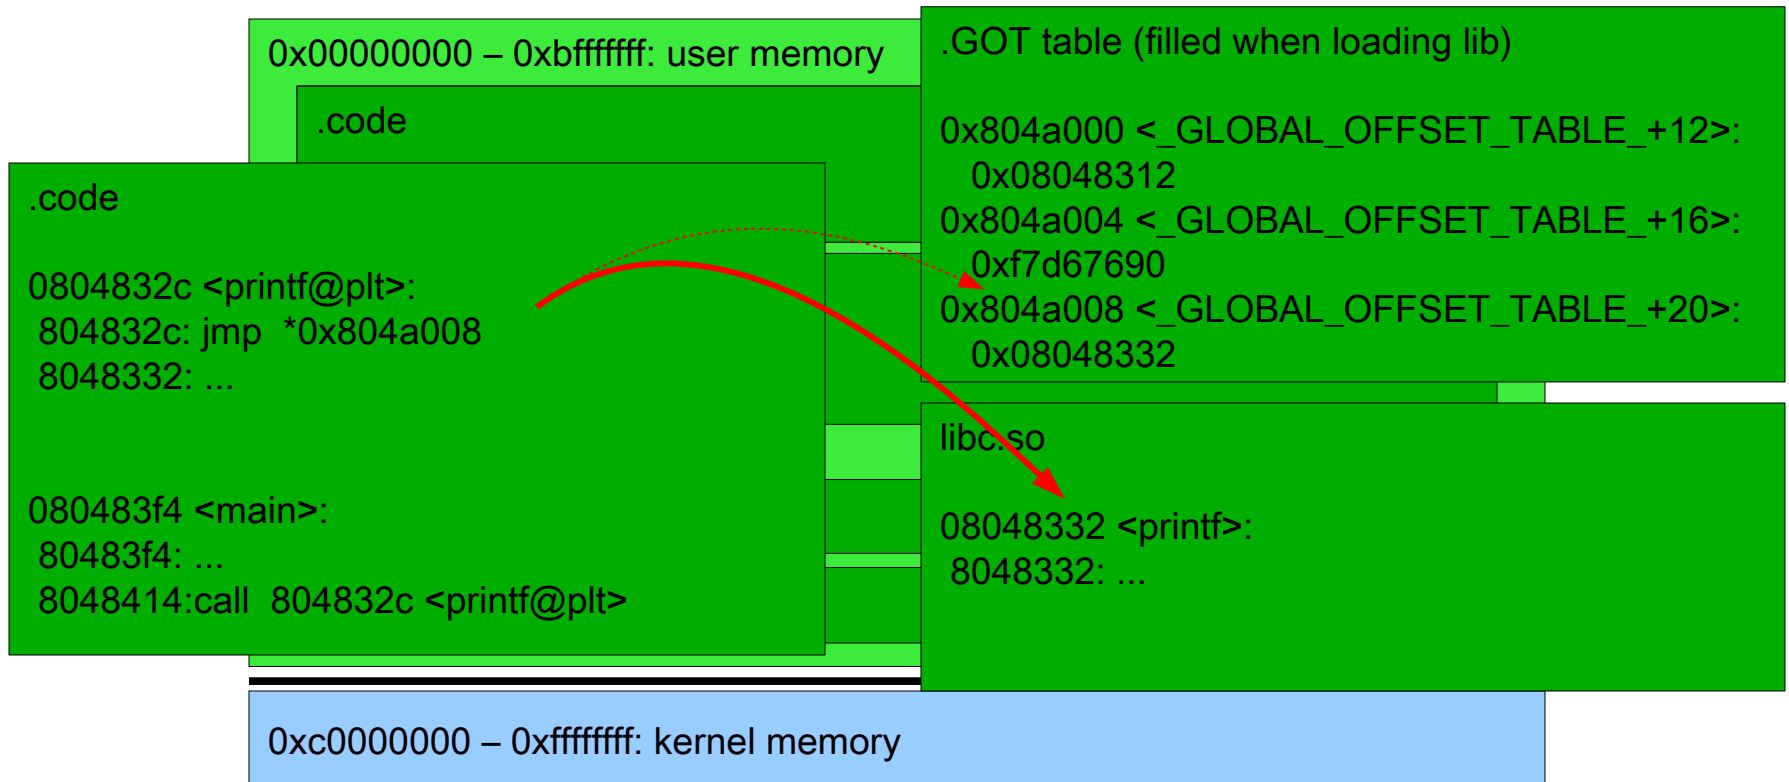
0x00000000 – 0xbfffffff: user memory

.code

.code

0804832c <printf@plt>:
804832c: jmp *0x804a008
8048332: ...

080483f4 <main>:
80483f4: ...
8048414:call 804832c <printf@plt>

.GOT table (filled when loading lib)

0x804a000 <_GLOBAL_OFFSET_TABLE_+12>:
0x08048312
0x804a004 <_GLOBAL_OFFSET_TABLE_+16>:
0xf7d67690
0x804a008 <_GLOBAL_OFFSET_TABLE_+20>:
0x08048332

libc.so

08048332 <printf>:
8048332: ...

0xc0000000 – 0xffffffff: kernel memory